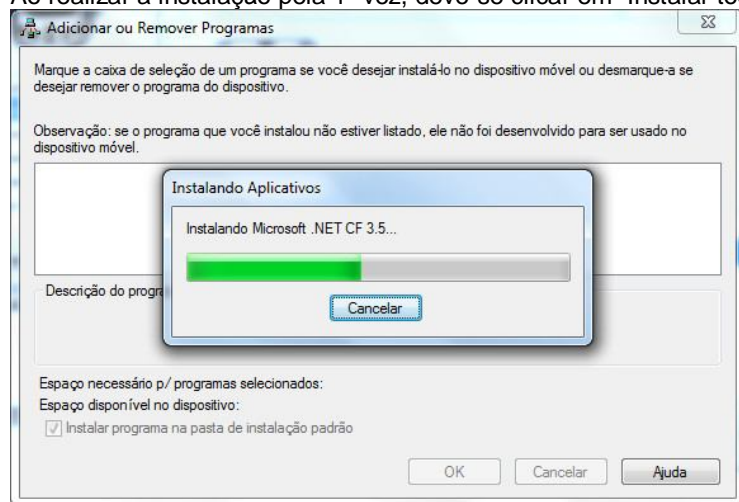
Ao realizar a instalação pela 1ª vez, deve-se clicar em "Instalar to

Adicionar ou Remover Programas

Marque a caixa de seleção de um programa se você desejar instalá-lo no dispositivo móvel ou desmarque-a se desejar remover o programa do dispositivo.

Observação: se o programa que você instalou não estiver listado, ele não foi desenvolvido para ser usado no dispositivo móvel.

Instalando Aplicativos

Instalando Microsoft .NET CF 3.5...

Cancelar

Descrição do progra

Espaço necessário p/ programas selecionados:
Espaço disponível no dispositivo:
Instalar programa na pasta de instalação padrão

OK
Cancelar
Ajuda